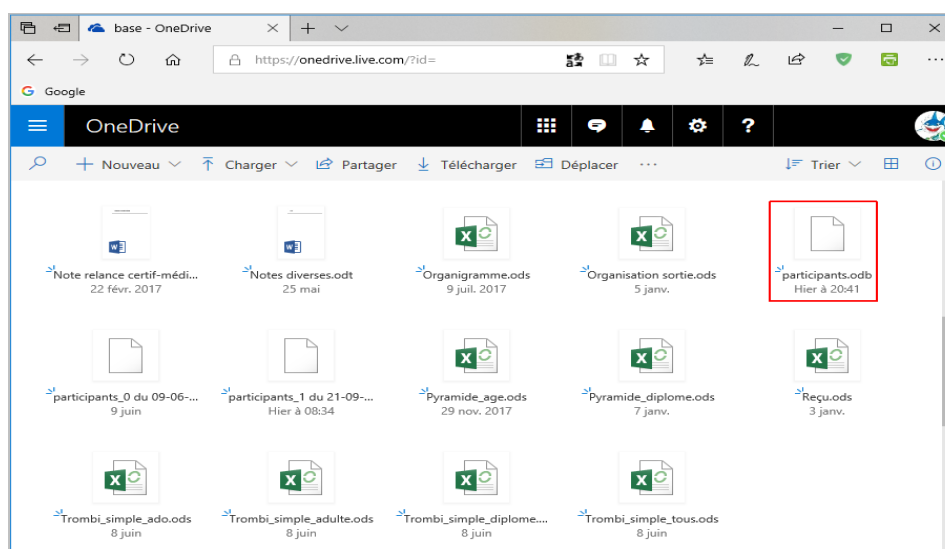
base - OneDrive

https://onedrive.live.com/?id=

Google

OneDrive

Nouveau Charger Partager Télécharger Déplacer ···

Trier

Note relance certif-médi...
22 févr. 2017

Notes diverses.odt
25 mai

Organigramme.ods
9 juil. 2017

Organisation sortie.ods
5 janv.

participants.odb
Hier à 20:41

participants_0 du 09-06-...
9 juin

participants_1 du 21-09-...
Hier à 08:34

Pyramide_age.ods
29 nov. 2017

Pyramide_diplome.ods
7 janv.

Reçu.ods
3 janv.

Trombi_simple_ado.ods
8 juin

Trombi_simple_adulte.ods
8 juin

Trombi_simple_diplome....
8 juin

Trombi_simple_tous.ods
8 juin